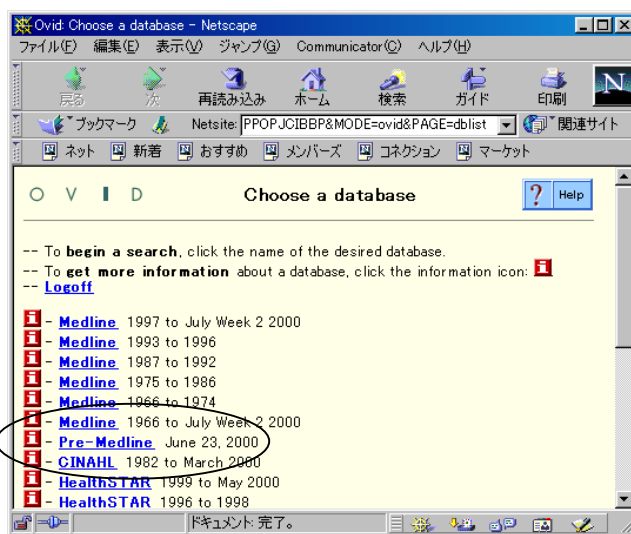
Ovid: Choose a database - Netscape

ファイル(F) 編集(E) 表示(V) ジャンプ(G) Communicator(C) ヘルプ(H)

戻る 次 再読み込み ホーム 検索 ガイド 印刷

ブックマーク Netsite: PPOPJCIBBP&MODE=ovid&PAGE=dblist 関連サイト

ネット 新着 おすすめ メンバーズ コネクション マーケット

O V I D Choose a database ? Help

-- To **begin a search**, click the name of the desired database.
-- To **get more information** about a database, click the information icon: i
-- Logoff

i - Medline 1997 to July Week 2 2000
i - Medline 1993 to 1996
i - Medline 1987 to 1992
i - Medline 1975 to 1986
i - Medline 1966 to 1974
i - Medline 1966 to July Week 2 2000
i - Pre-Medline June 23, 2000
i - CINAHL 1982 to March 2000
i - HealthSTAR 1999 to May 2000
i - HealthSTAR 1996 to 1998

ドキュメント: 完了。